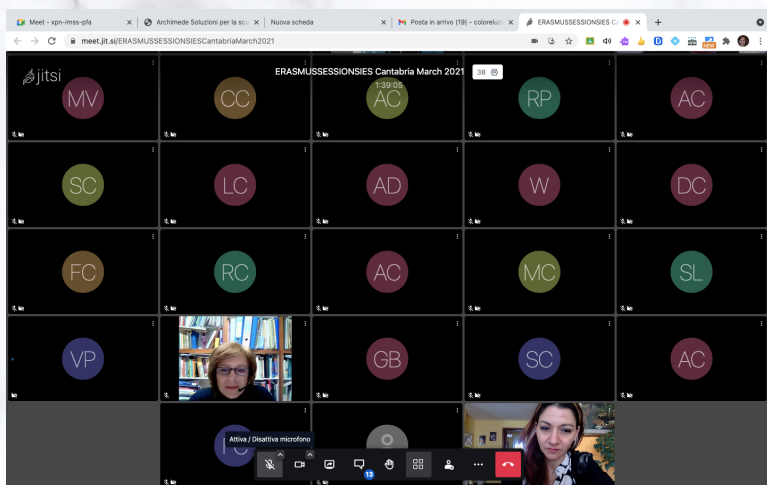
Meet - xpn-imss-pfa
Archimede Soluzioni per la sc
Nuova scheda
Posta in arrivo (19) - colorelu
ERASMUSSESSIONSIES C

meet.jit.si/ERASMUSSESSIONSIESCantabriaMarch2021

jitsi

ERASMUSSESSIONSIES Cantabria March 2021
1:39:05
38

MV
CC
AC
RP
AC
SC
LC
AD
W
DC
FC
RC
AC
MC
SL
VP
GB
SC
AC
FC

Attiva / Disattiva microfono

13